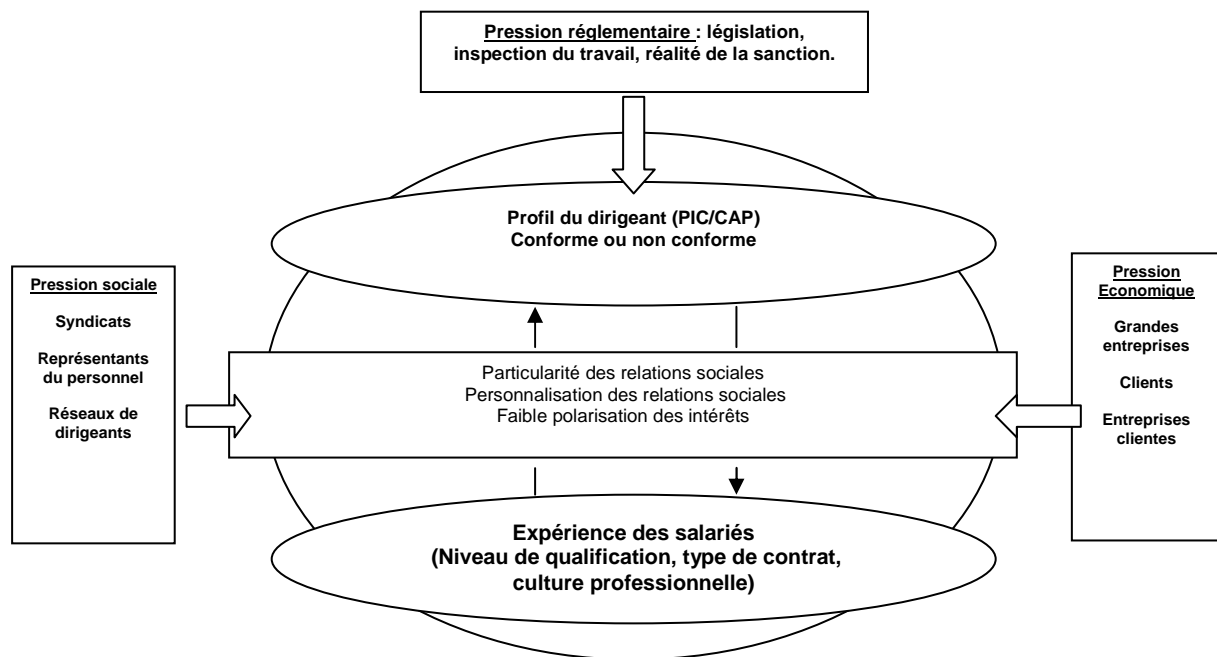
Pression réglementaire : législation, inspection du travail, réalité de la sanction.

Profil du dirigeant (PIC/CAP)
Conforme ou non conforme

Pression sociale

Syndicats

Représentants du personnel

Réseaux de dirigeants

Particularité des relations sociales
Personnalisation des relations sociales
Faible polarisation des intérêts

Pression Economique

Grandes entreprises

Clients

Entreprises clientes

Expérience des salariés
(Niveau de qualification, type de contrat, culture professionnelle)